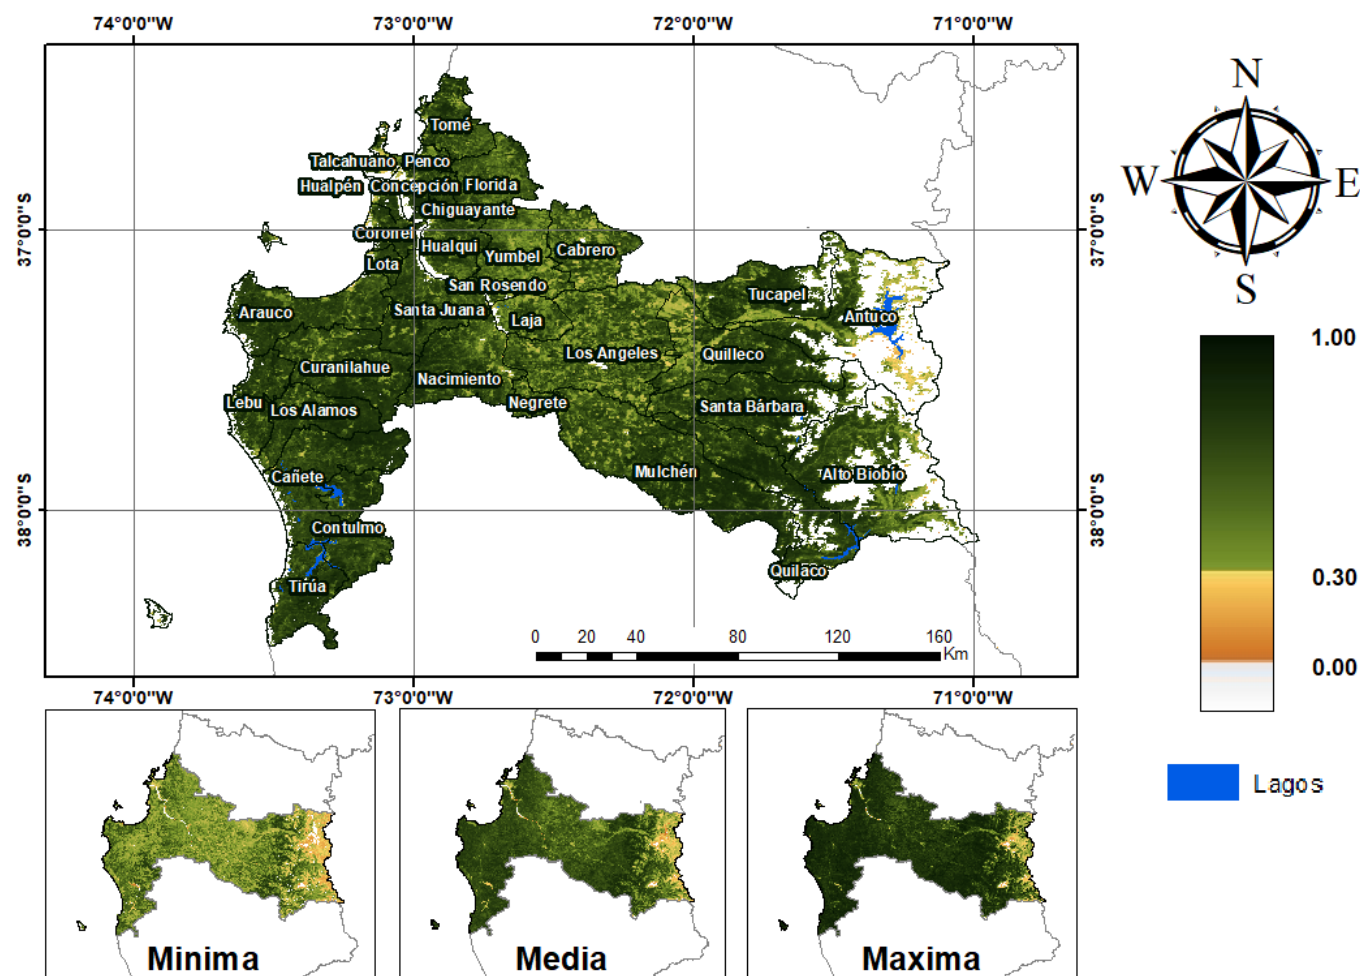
74°0'0"W 73°0'0"W 72°0'0"W 71°0'0"W

37°0'0"S
38°0'0"S

Tomé
Talcahuano Penco
Hualpén Concepción Florida
Chiguayante
Coronel
Hualqui
Yumbel
Cabrero
Lota
San Rosendo
Tucapel
Arauco
Santa Juana
Laja
Antuco
Los Angeles
Quilleco
Curanilahue
Nacimiento
Lebu
Los Alamos
Negrete
Santa Bárbara
Mulchén
Alto Biobío
Cañete
Contulmo
Quilaco
Tirúa

0 20 40 80 120 160 Km

37°0'0"S
38°0'0"S

74°0'0"W 73°0'0"W 72°0'0"W 71°0'0"W

N
W
E
S

1.00
0.30
0.00

Lagos

Minima
Media
Maxima